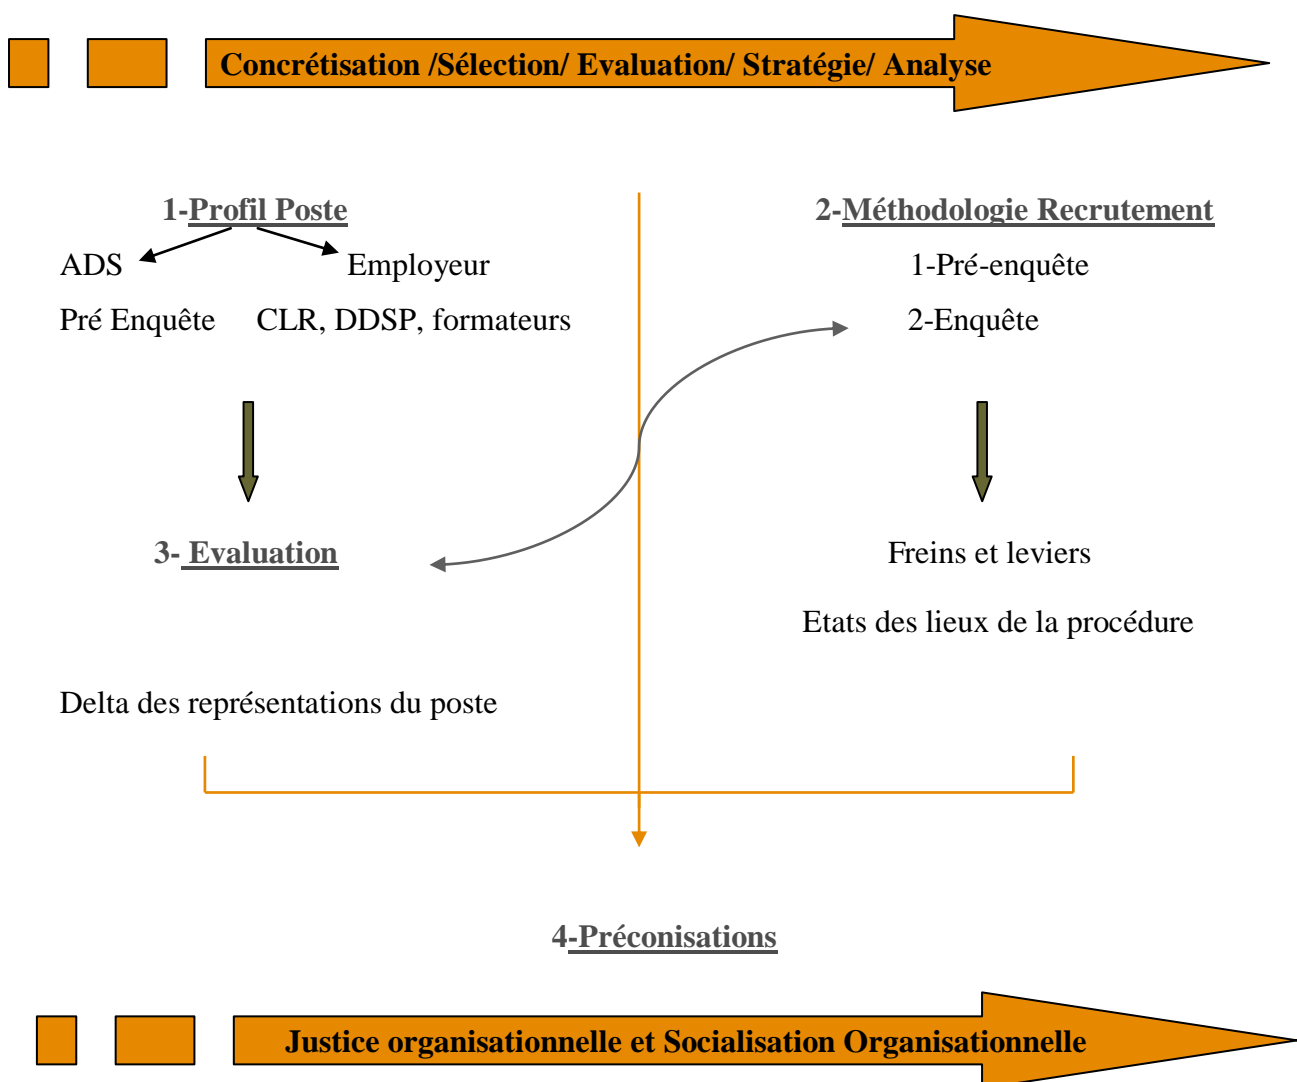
Concrétisation /Sélection/ Evaluation/ Stratégie/ Analyse

1-Profil Poste

ADS

Employeur

Pré Enquête

CLR, DDSP, formateurs

2-Méthodologie Recrutement

1-Pré-enquête

2-Enquête

3- Evaluation

Freins et leviers

Etats des lieux de la procédure

Delta des représentations du poste

4-Préconisations

Justice organisationnelle et Socialisation Organisationnelle